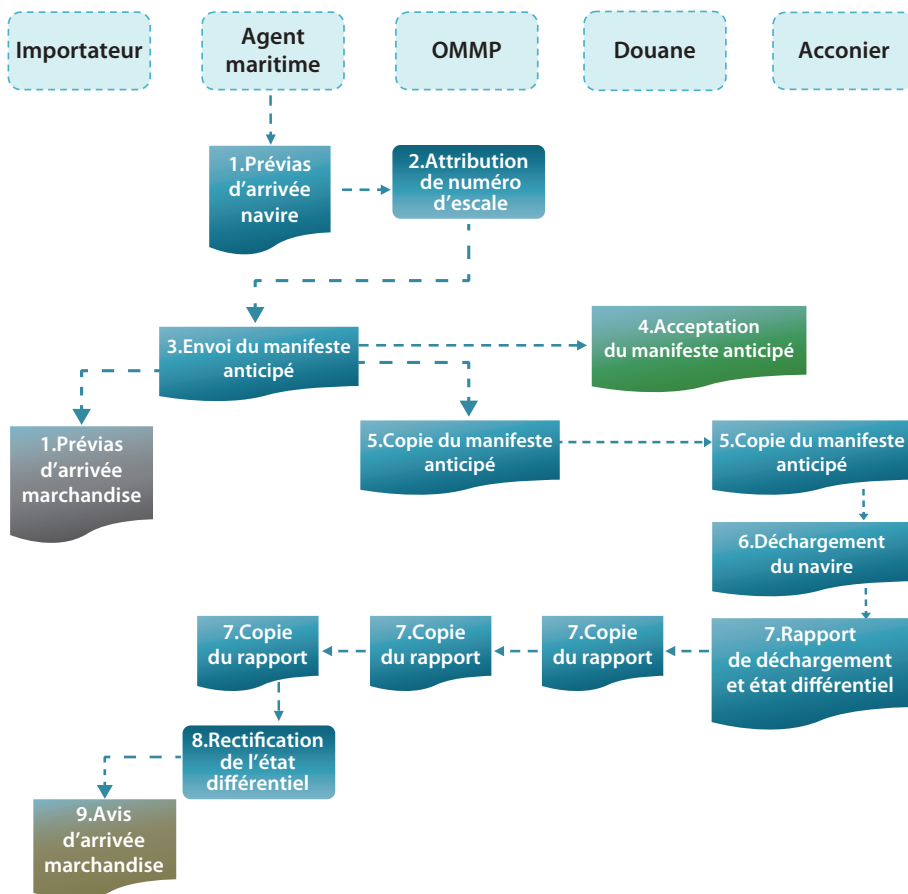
Importateur

Agent maritime

OMMP

Douane

Acconier

1.Prévias d'arrivée navire

2.Attribution de numéro d'escale

3.Envoi du manifeste anticipé

4.Acceptation du manifeste anticipé

1.Prévias d'arrivée marchandise

5.Copie du manifeste anticipé

5.Copie du manifeste anticipé

6.Déchargement du navire

7.Copie du rapport

7.Copie du rapport

7.Copie du rapport

7.Rapport de déchargement et état différentiel

8.Rectification de l'état différentiel

9.Avis d'arrivée marchandise